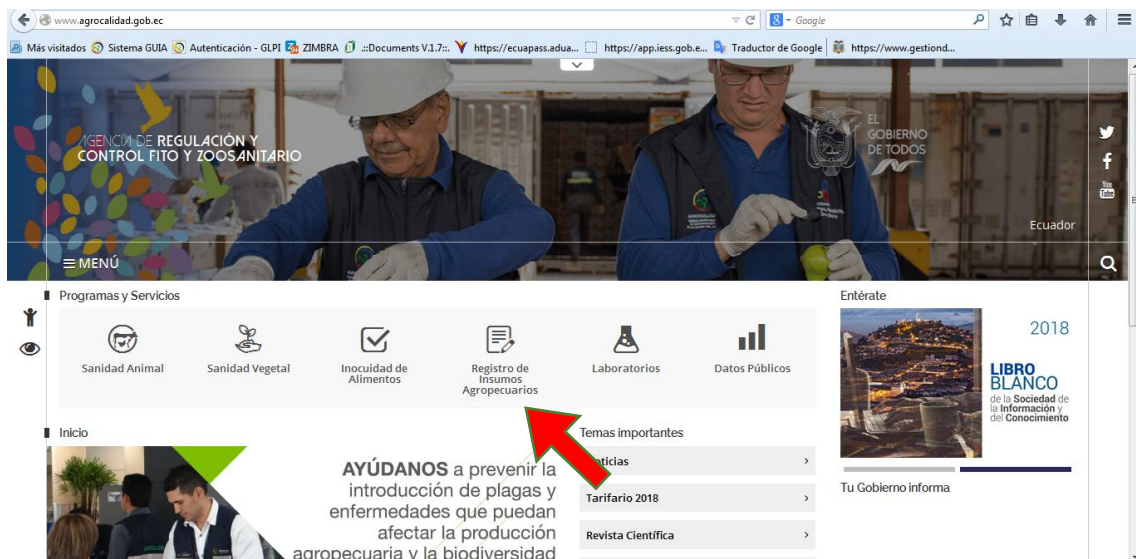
www.agrocalidad.gob.ec

Google

Más visitados  Sistema GUIA  Autenticación - GLPI  ZIMBRA  .::Documents V.1.7::.  https://ecuapass.adua...  https://app.iess.gob.e...  Traductor de Google  https://www.gestiond...

AGENCIA DE REGULACIÓN Y CONTROL FITO Y ZOOSANITARIO

EL GOBIERNO DE TODOS

Ecuador

≡ MENÚ

Programas y Servicios

Sanidad Animal

Sanidad Vegetal

Inocuidad de Alimentos

Registro de Insumos Agropecuarios

Laboratorios

Datos Públicos

Entérate

2018

LIBRO BLANCO de la Sociedad de la Información y del Conocimiento

Tu Gobierno informa

Inicio

AYÚDANOS a prevenir la introducción de plagas y enfermedades que puedan afectar la producción agropecuaria y la biodiversidad

Temas importantes

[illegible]ticias

Tarifario 2018

Revista Científica